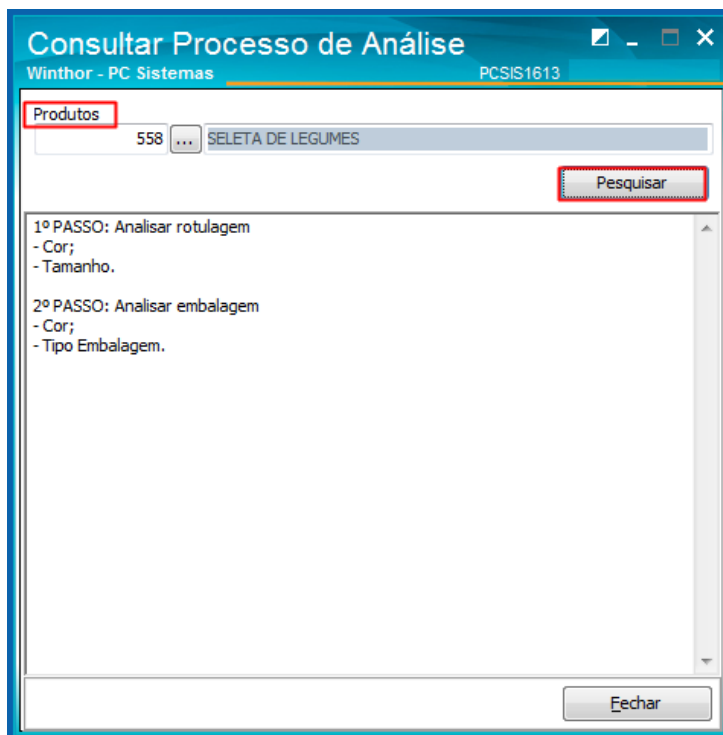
Consultar Processo de Análise
Winthor - PC Sistemas
PCSIS1613

Produtos
558 ... SELETA DE LEGUMES

Pesquisar

1º PASSO: Analisar rotulagem
- Cor;
- Tamanho.

2º PASSO: Analisar embalagem
- Cor;
- Tipo Embalagem.

Fechar